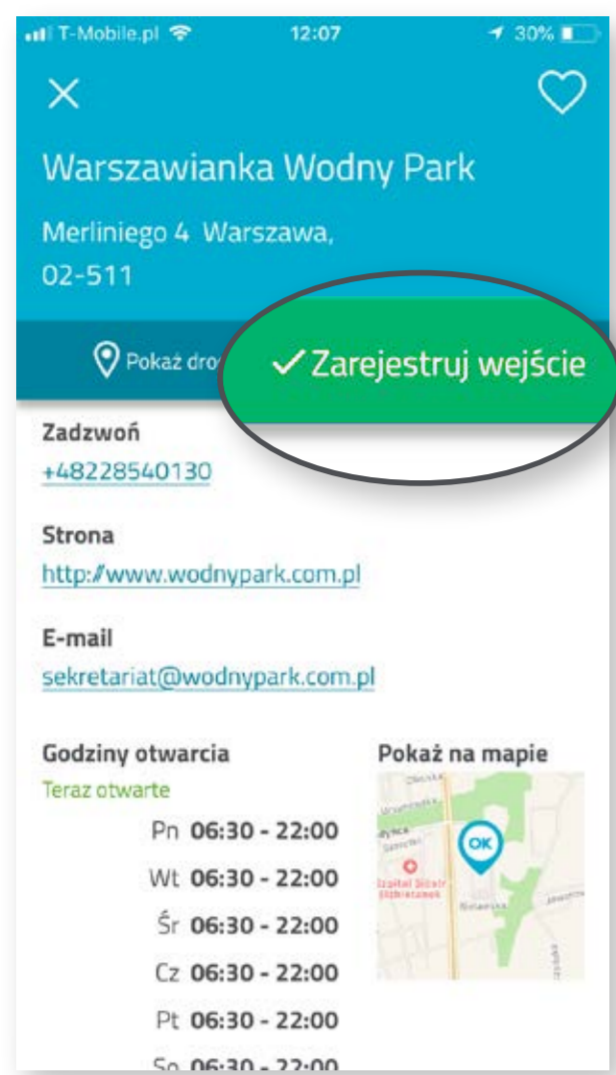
T-Mobile.pl 12:07 30%

Warszawianka Wodny Park

Merliniego 4 Warszawa, 02-511

Pokaż dro

✓ Zarejestruj wejście

Zadzwoń
+48228540130

Strona
http://www.wodnypark.com.pl

E-mail
sekretariat@wodnypark.com.pl

Godziny otwarcia
Teraz otwarte

Pn 06:30 - 22:00
Wt 06:30 - 22:00
Śr 06:30 - 22:00
Cz 06:30 - 22:00
Pt 06:30 - 22:00
So 06:30 - 22:00

Pokaż na mapie

OK

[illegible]